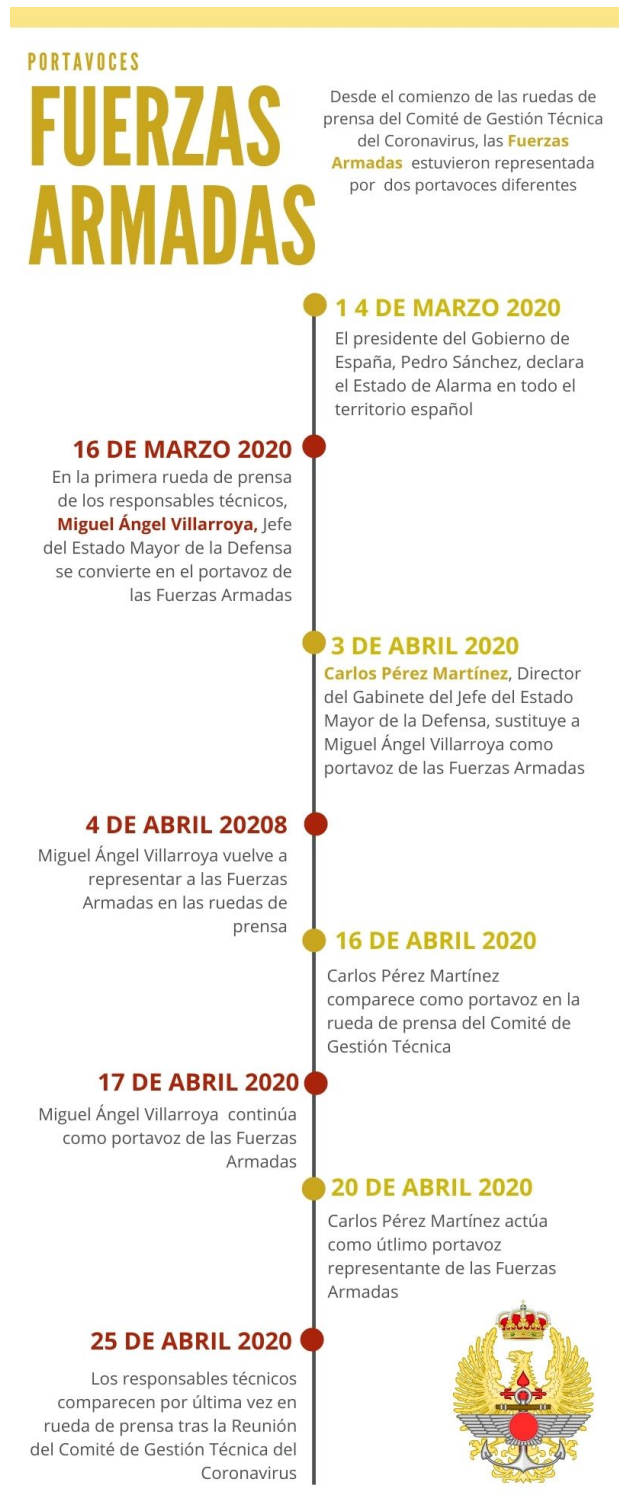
PORTAVOCES
FUERZAS ARMADAS

Desde el comienzo de las ruedas de prensa del Comité de Gestión Técnica del Coronavirus, las Fuerzas Armadas estuvieron representada por dos portavoces diferentes

1 4 DE MARZO 2020
El presidente del Gobierno de España, Pedro Sánchez, declara el Estado de Alarma en todo el territorio español

16 DE MARZO 2020
En la primera rueda de prensa de los responsables técnicos, Miguel Ángel Villarroya, Jefe del Estado Mayor de la Defensa se convierte en el portavoz de las Fuerzas Armadas

3 DE ABRIL 2020
Carlos Pérez Martínez, Director del Gabinete del Jefe del Estado Mayor de la Defensa, sustituye a Miguel Ángel Villarroya como portavoz de las Fuerzas Armadas

4 DE ABRIL 20208
Miguel Ángel Villarroya vuelve a representar a las Fuerzas Armadas en las ruedas de prensa

16 DE ABRIL 2020
Carlos Pérez Martínez comparece como portavoz en la rueda de prensa del Comité de Gestión Técnica

17 DE ABRIL 2020
Miguel Ángel Villarroya continúa como portavoz de las Fuerzas Armadas

20 DE ABRIL 2020
Carlos Pérez Martínez actúa como útlimo portavoz representante de las Fuerzas Armadas

25 DE ABRIL 2020
Los responsables técnicos comparecen por última vez en rueda de prensa tras la Reunión del Comité de Gestión Técnica del Coronavirus